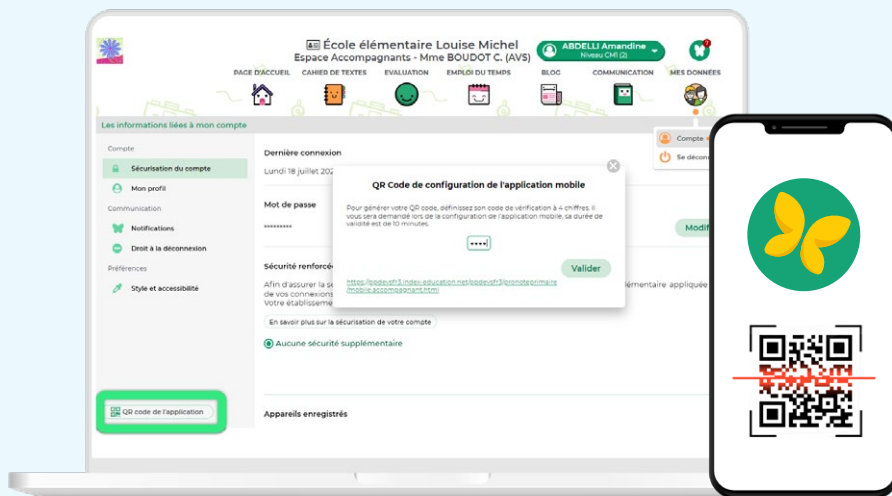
École élémentaire Louise Michel
Espace Accompagnants - Mme BOUDOT C. (AVS)

ABDELLI Amandine
Niveau CM1 (2)

PAGE D'ACCUEIL CAHIER DE TEXTES EVALUATION EMPLOI DU TEMPS BLOG COMMUNICATION MES DONNÉES

Les informations liées à mon compte

Compte
Sécurisation du compte
Mon profil
Communication
Notifications
Droit à la déconnexion
Préférences
Style et accessibilité

QR code de l'application

Dernière connexion
Lundi 18 juillet 202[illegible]

Mot de passe
••••••••••

Modif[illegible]

Sécurité renforcé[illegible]
Afin d'assurer la se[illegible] élémentaire appliquée de vos connexions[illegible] Votre établisseme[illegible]

En savoir plus sur la sécurisation de votre compte

Aucune sécurité supplémentaire

Appareils enregistrés

Compte
Se décon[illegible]

QR Code de configuration de l'application mobile

Pour générer votre QR code, définissez son code de vérification à 4 chiffres. Il vous sera demandé lors de la configuration de l'application mobile, sa durée de validité est de 10 minutes.

••••

Valider

https://bodevsft3.index-education.net/bodevsft3/pronoteprimaire/mobile.accompagnant.html